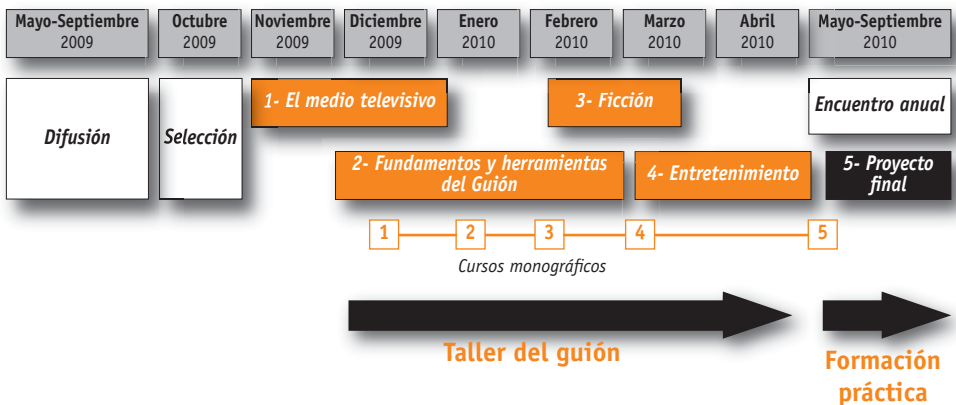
Mayo-Septiembre 2009

Octubre 2009

Noviembre 2009

Diciembre 2009

Enero 2010

Febrero 2010

Marzo 2010

Abril 2010

Mayo-Septiembre 2010

Difusión

Selección

1- El medio televisivo

3- Ficción

Encuentro anual

2- Fundamentos y herramientas del Guión

4- Entretenimiento

5- Proyecto final

1 2 3 4 5

Cursos monográficos

Taller del guión

Formación práctica